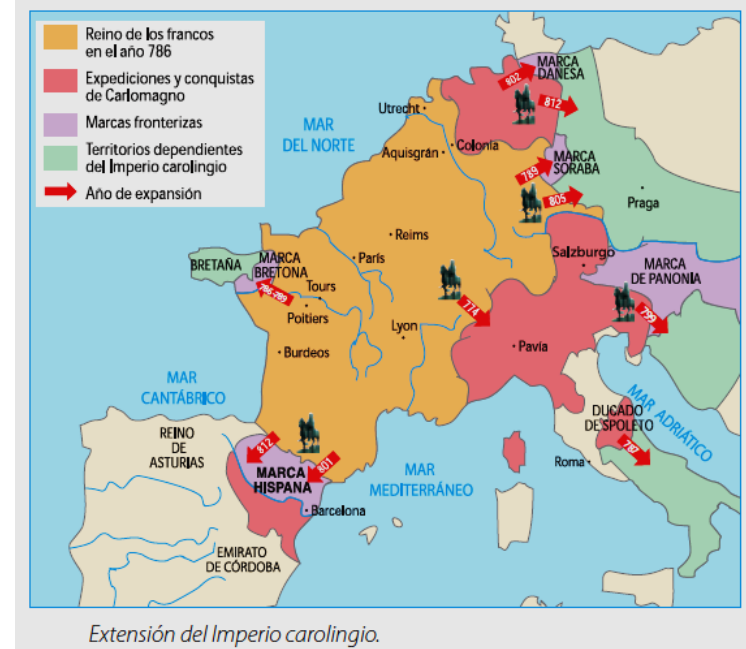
Reino de los francos en el año 786
Expediciones y conquistas de Carlomagno
Marcas fronterizas
Territorios dependientes del Imperio carolingio
Año de expansión

MAR DEL NORTE
Utrecht
Colonia
Aquisgrán
802
MARCA DANESA
812
MARCA SORABA
789
805
Praga
Reims
París
Salzburgo
MARCA DE PANONIA
BRETAÑA
MARCA BRETONA
786-799
Tours
Poitiers
774
796
Lyon
Pavía
Burdeos
MAR CANTÁBRICO
MAR ADRIÁTICO
DUCADO DE SPOLETO
REINO DE ASTURIAS
812
801
MARCA HISPANA
MAR MEDITERRÁNEO
Roma
787
Barcelona
EMIRATO DE CÓRDOBA

Extensión del Imperio carolingio.